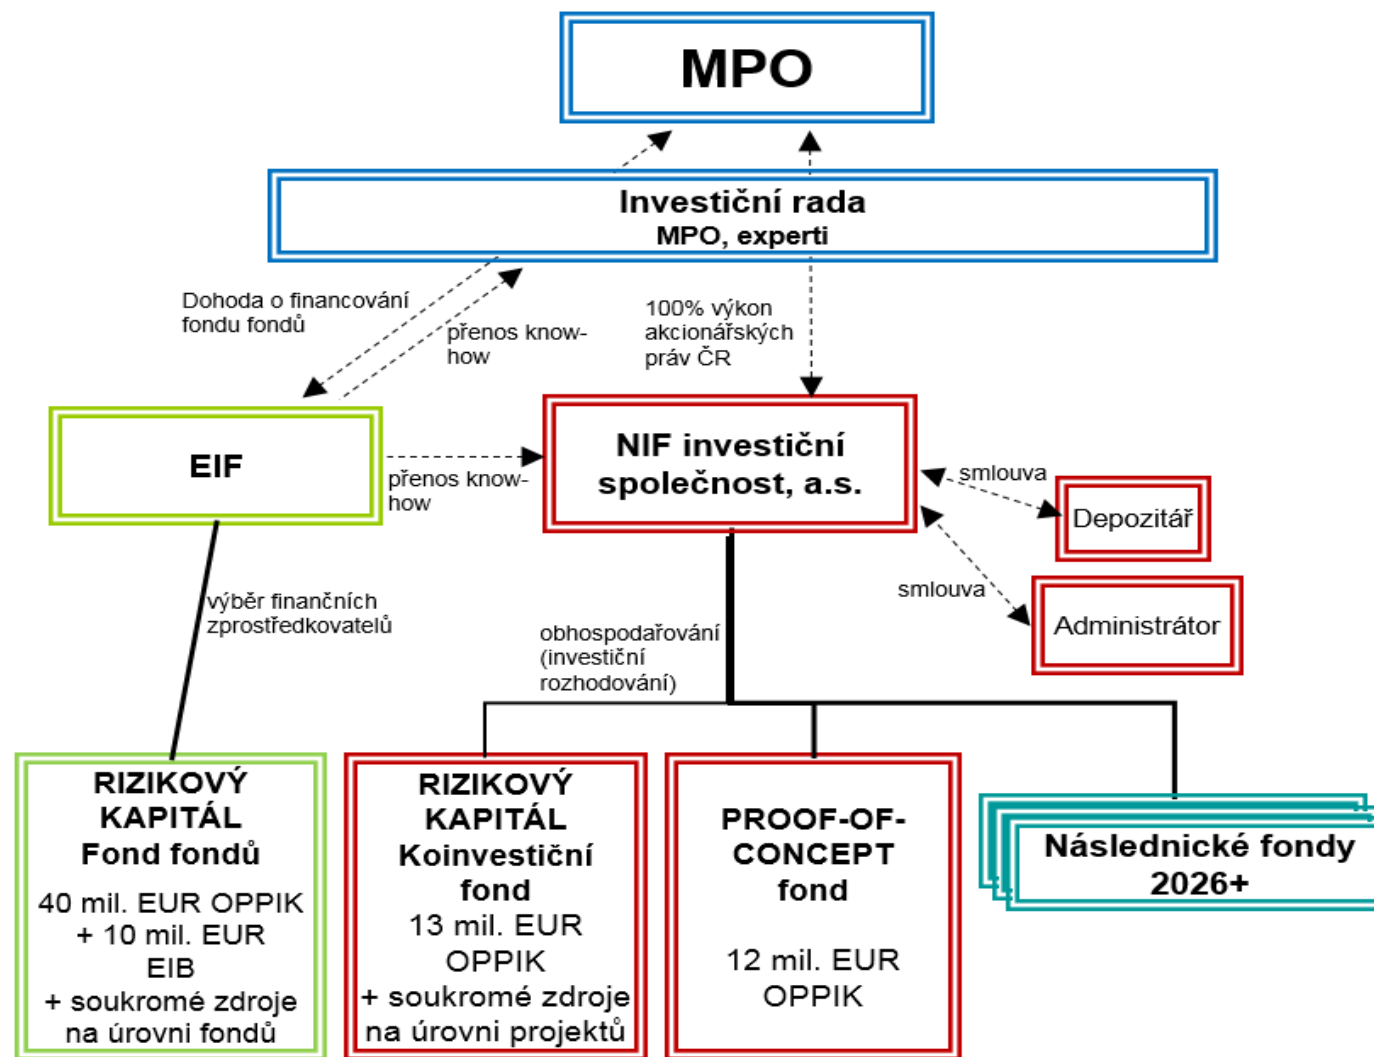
MPO

Investiční rada
MPO, experti

Dohoda o financování fondu fondů

přenos know-how

100% výkon akcionářských práv ČR

EIF

přenos know-how

NIF investiční společnost, a.s.

smlouva

Depozitář

smlouva

Administrátor

výběr finančních zprostředkovatelů

obhospodařování (investiční rozhodování)

RIZIKOVÝ KAPITÁL
Fond fondů
40 mil. EUR OPPIK + 10 mil. EUR EIB + soukromé zdroje na úrovni fondů

RIZIKOVÝ KAPITÁL
Koinvestiční fond
13 mil. EUR OPPIK + soukromé zdroje na úrovni projektů

PROOF-OF-CONCEPT fond
12 mil. EUR OPPIK

Následnické fondy 2026+